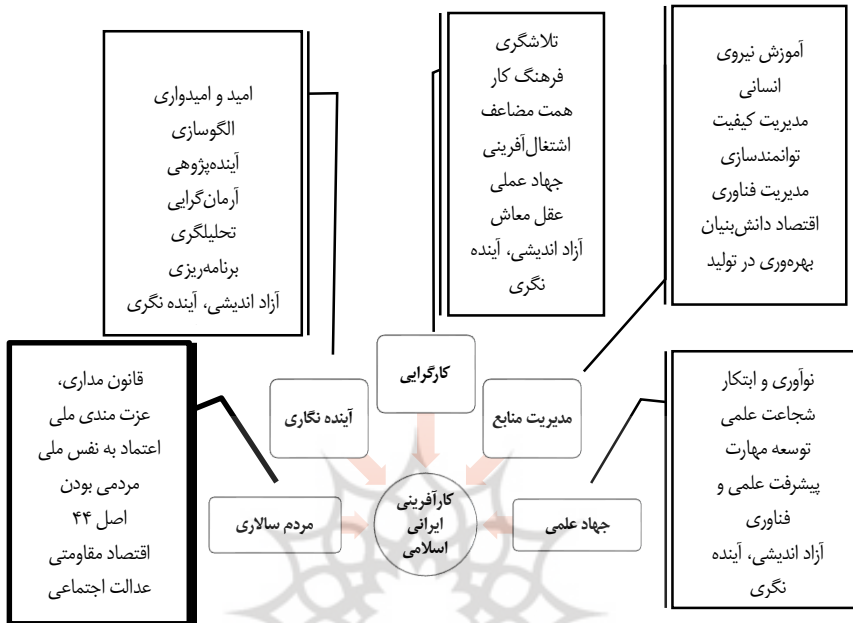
امید و امیدواری
الگوسازی
آینده‌پژوهی
آرمان‌گرایی
تحلیلگری
برنامه‌ریزی
آزاد اندیشی، آینده نگری

تلاشگری
فرهنگ کار
همت مضاعف
اشتغال‌آفرینی
جهاد عملی
عقل معاش
آزاد اندیشی، آینده نگری

آموزش نیروی انسانی
مدیریت کیفیت
توانمندسازی
مدیریت فناوری
اقتصاد دانش‌بنیان
بهره‌وری در تولید

قانون مداری،
عزت مندی ملی
اعتماد به نفس ملی
مردمی بودن
اصل ۴۴
اقتصاد مقاومتی
عدالت اجتماعی

کارگرایی

آینده نگاری

مدیریت منابع

نوآوری و ابتکار
شجاعت علمی
توسعه مهارت
پیشرفت علمی و فناوری
آزاد اندیشی، آینده نگری

مردم سالاری

کارآفرینی ایرانی اسلامی

جهاد علمی